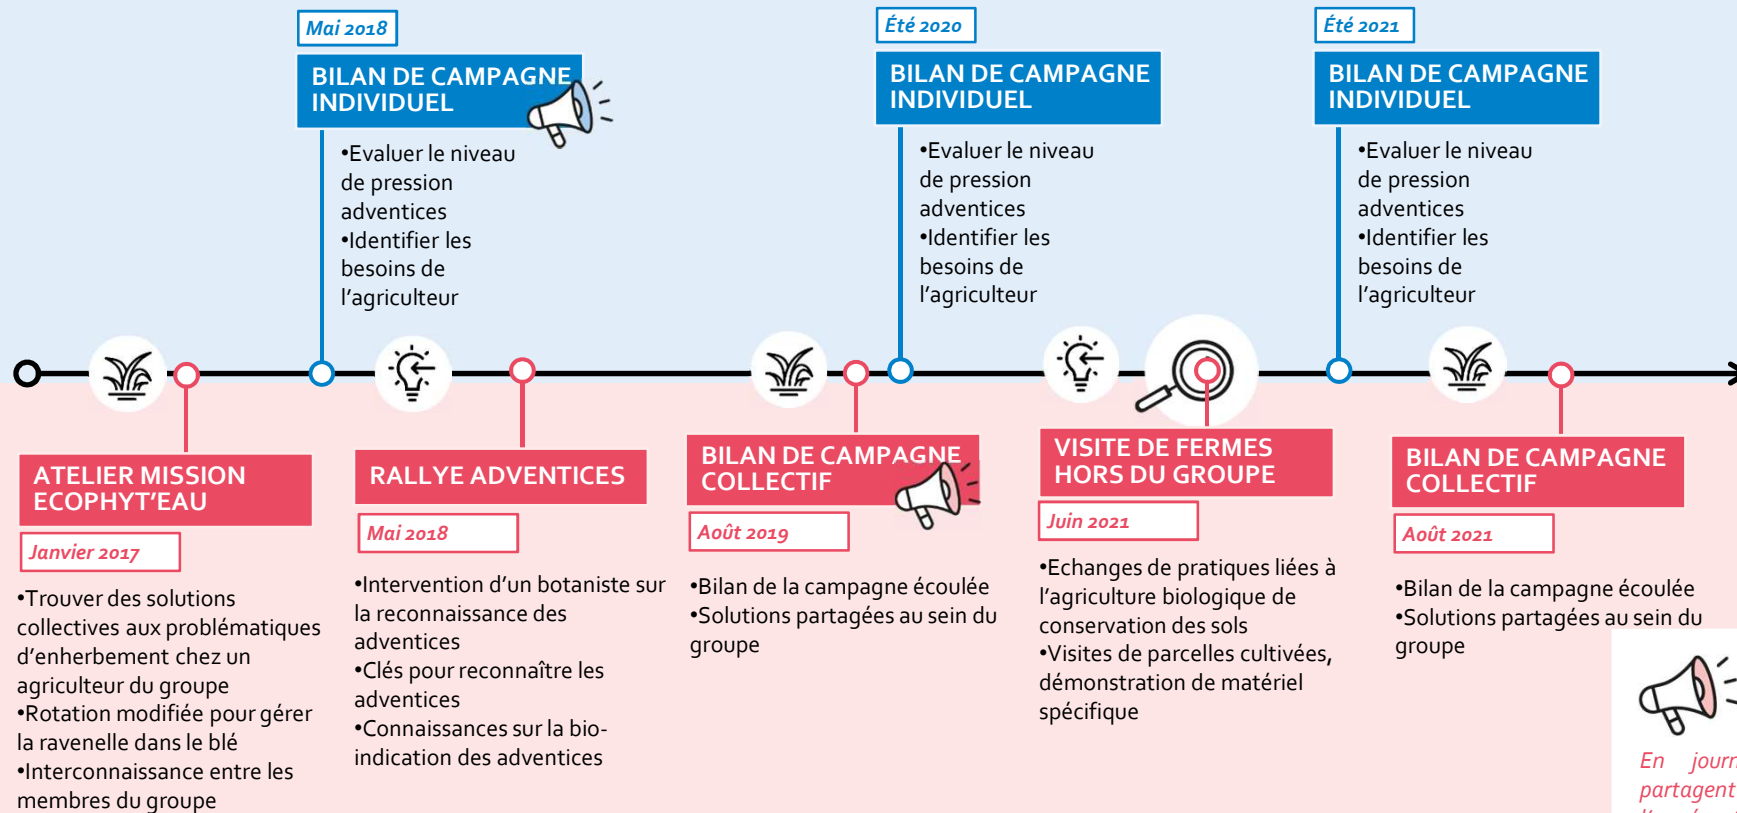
Mai 2018

BILAN DE CAMPAGNE INDIVIDUEL

•Evaluer le niveau de pression adventices
•Identifier les besoins de l'agriculteur

Été 2020

BILAN DE CAMPAGNE INDIVIDUEL

•Evaluer le niveau de pression adventices
•Identifier les besoins de l'agriculteur

Été 2021

BILAN DE CAMPAGNE INDIVIDUEL

•Evaluer le niveau de pression adventices
•Identifier les besoins de l'agriculteur

ATELIER MISSION ECOPHYT'EAU

Janvier 2017

•Trouver des solutions collectives aux problématiques d'enherbement chez un agriculteur du groupe
•Rotation modifiée pour gérer la ravenelle dans le blé
•Interconnaissance entre les membres du groupe

RALLYE ADVENTICES

Mai 2018

•Intervention d'un botaniste sur la reconnaissance des adventices
•Clés pour reconnaître les adventices
•Connaissances sur la bio-indication des adventices

BILAN DE CAMPAGNE COLLECTIF

Août 2019

•Bilan de la campagne écoulée
•Solutions partagées au sein du groupe

VISITE DE FERMES HORS DU GROUPE

Juin 2021

•Echanges de pratiques liées à l'agriculture biologique de conservation des sols
•Visites de parcelles cultivées, démonstration de matériel spécifique

BILAN DE CAMPAGNE COLLECTIF

Août 2021

•Bilan de la campagne écoulée
•Solutions partagées au sein du groupe

En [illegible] partagent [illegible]